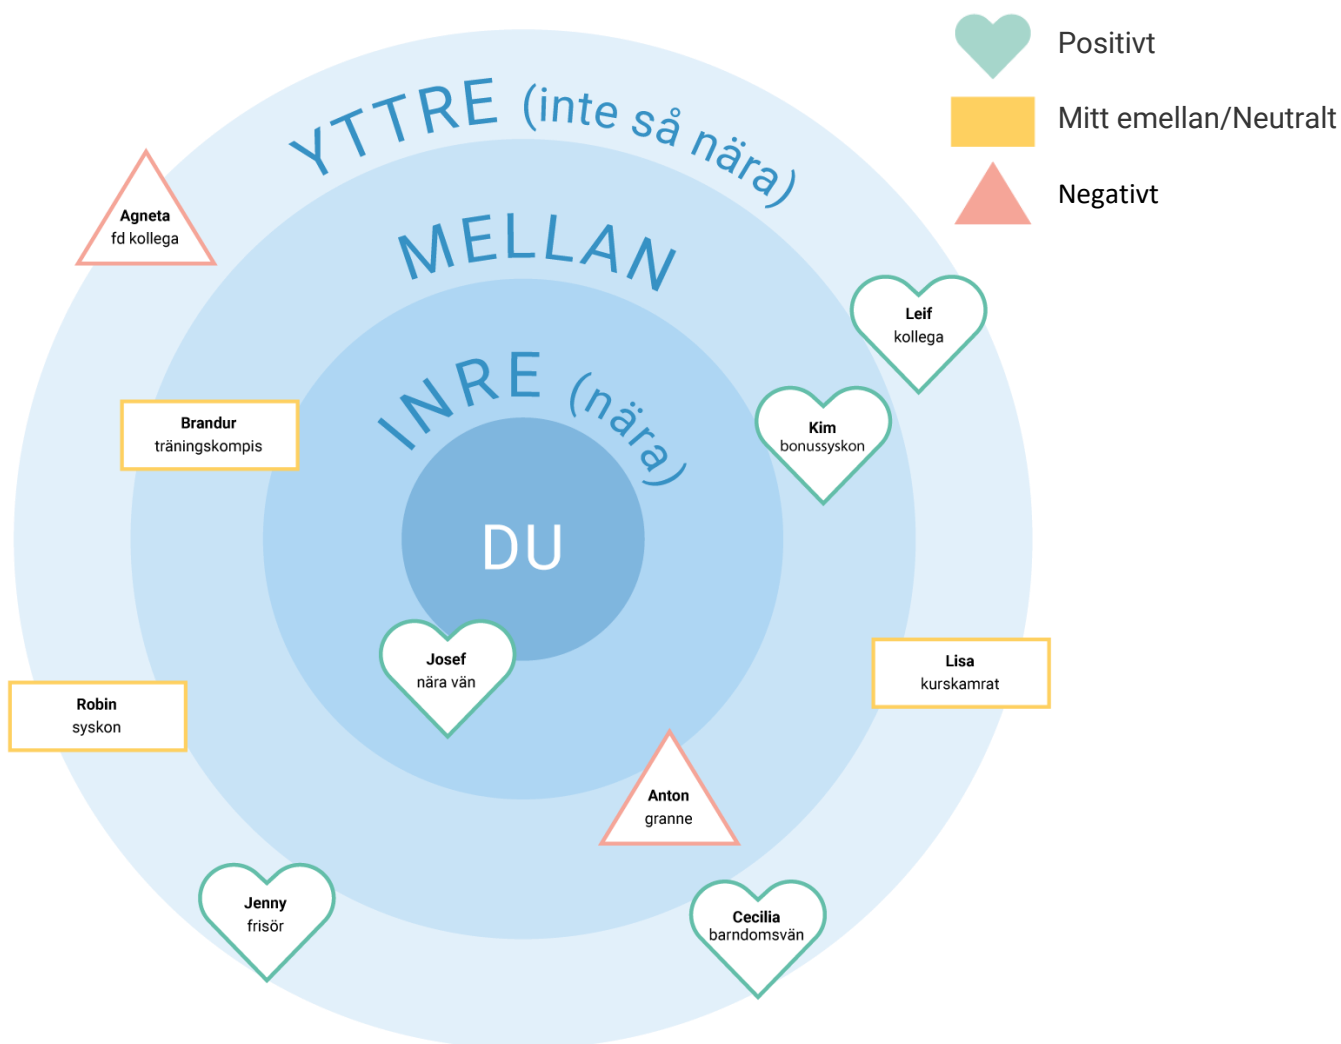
Positivt

Mitt emellan/Neutralt

Negativt

YTTRE (inte så nära)

MELLAN

INRE (nära)

DU

Agneta
fd kollega

Leif
kollega

Brandur
träningskompis

Kim
bonussyskon

Josef
nära vän

Lisa
kurskamrat

Robin
syskon

Anton
granne

Jenny
frisör

Cecilia
barndomsvän